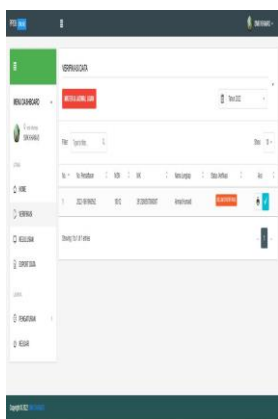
PPDB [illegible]

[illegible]

MENU DASHBOARD

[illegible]

HOME

VERIFIKASI

KEUANGAN

EXPORT DATA

PENGATURAN

KELUAR

VERIFIKASI DATA

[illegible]

Tahun 2022

Filter

Show 10

| No | No Pendaftaran | NISN | NIK | Nama Lengkap | Status Verifikasi | Aksi |
|---|---|---|---|---|---|---|
| 1 | 2022 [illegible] | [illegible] | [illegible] | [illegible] | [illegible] | |

Showing 1 to 1 of 1 entries

Copyright © 2022 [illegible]